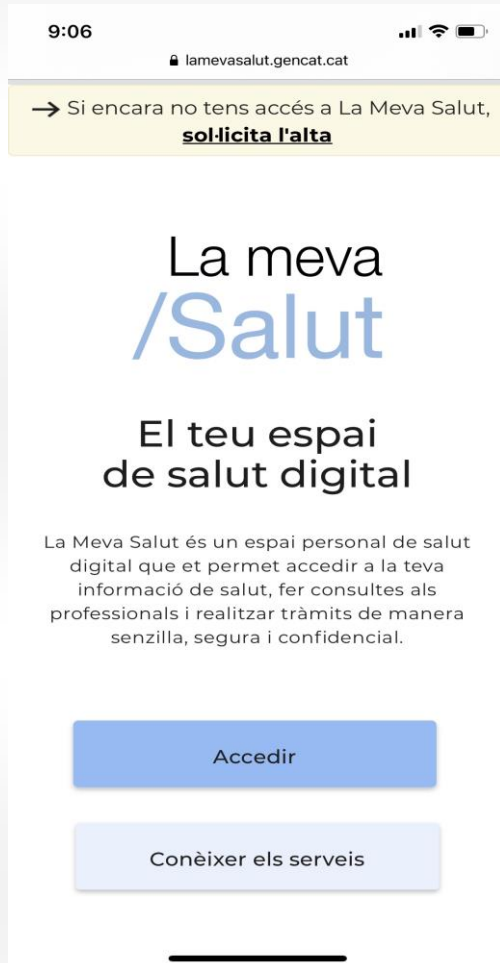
9:06

lamevasalut.gencat.cat

→ Si encara no tens accés a La Meva Salut, sol·licita l'alta

La meva
/Salut

El teu espai de salut digital

La Meva Salut és un espai personal de salut digital que et permet accedir a la teva informació de salut, fer consultes als professionals i realitzar tràmits de manera senzilla, segura i confidencial.

Accedir

Conèixer els serveis